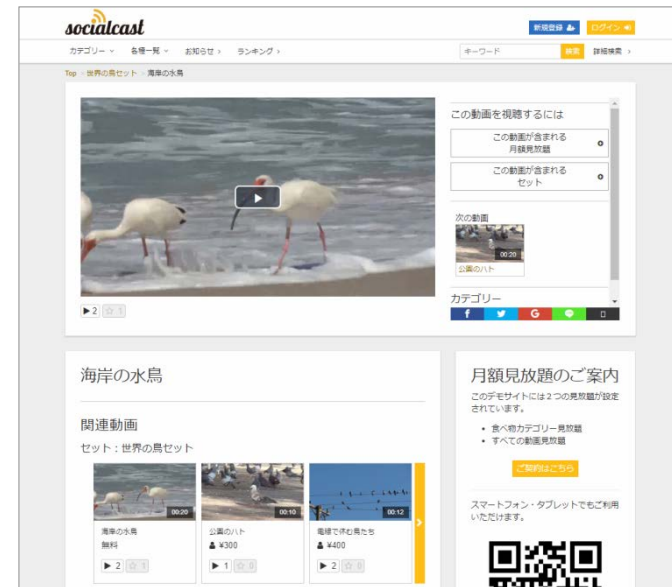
socialcast

新規登録 ログイン

カテゴリー ˅ 各種一覧 ˅ お知らせ › ランキング ›

キーワード 検索 詳細検索 ›

Top › 世界の鳥セット › 海岸の水鳥

▶ 2 ☆ 1

この動画を視聴するには

この動画が含まれる月額見放題

この動画が含まれるセット

次の動画

00:20

公園のハト

カテゴリー

f G

海岸の水鳥

関連動画

セット：世界の鳥セット

00:20

海岸の水鳥

無料

▶ 2 ☆ 1

00:10

公園のハト

¥300

▶ 1 ☆ 0

00:12

電線で休む鳥たち

¥400

▶ 2 ☆ 0

月額見放題のご案内

このデモサイトには２つの見放題が設定されています。

• 食べ物カテゴリー見放題
• すべての動画見放題

ご契約はこちら

スマートフォン・タブレットでもご利用いただけます。